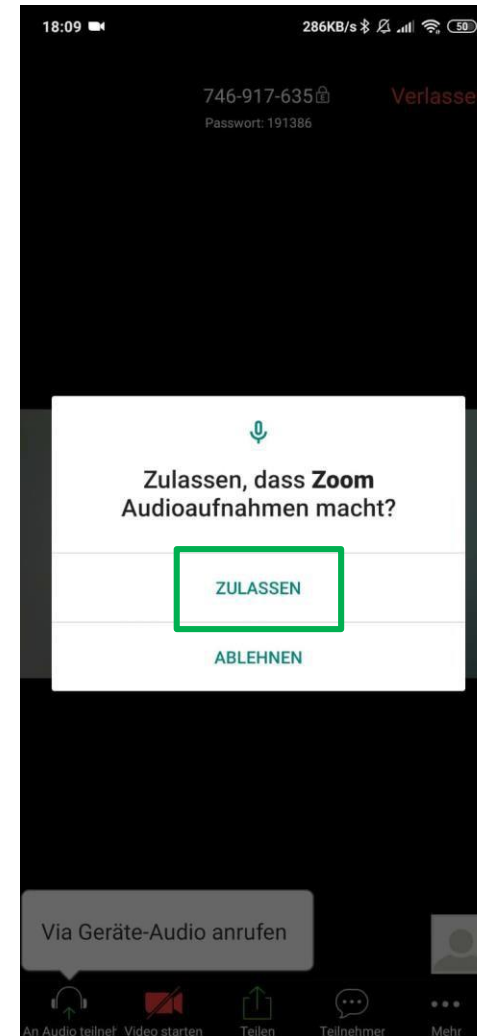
18:09

286KB/s 50

746-917-635

Passwort: 191386

Verlasse

Zulassen, dass **Zoom** Audioaufnahmen macht?

ZULASSEN

ABLEHNEN

Via Geräte-Audio anrufen

An Audio teilnel Video starten Teilen Teilnehmer Mehr